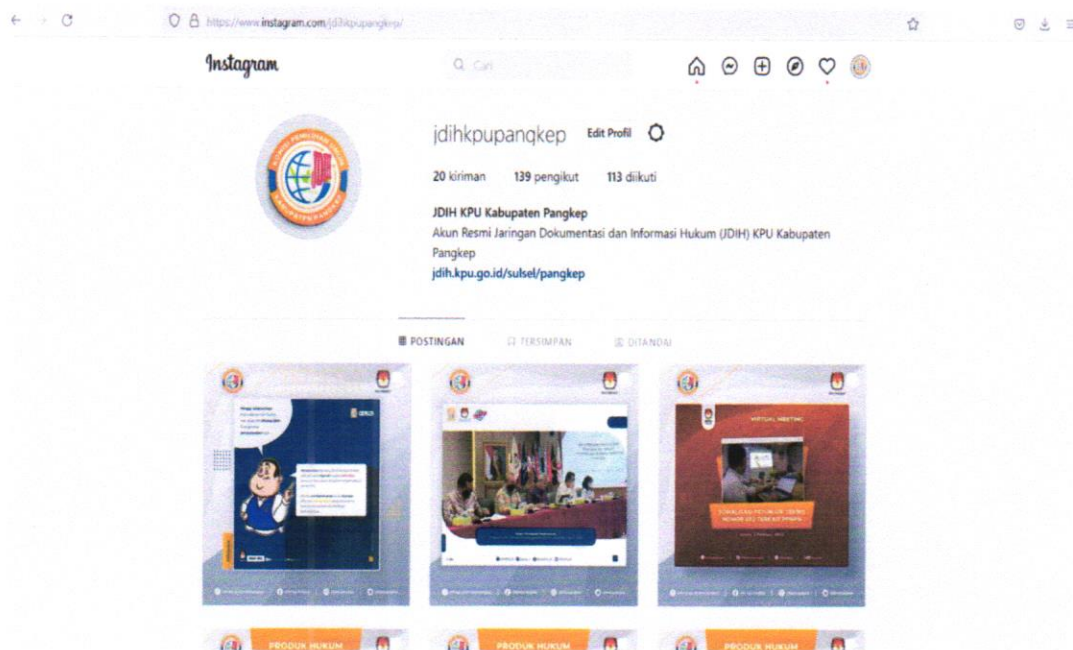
https://www.instagram.com/jdihkpupangkep/

Instagram

Cari

jdihkpupangkep Edit Profil

20 kiriman 139 pengikut 113 diikuti

JDIH KPU Kabupaten Pangkep
Akun Resmi Jaringan Dokumentasi dan Informasi Hukum (JDIH) KPU Kabupaten Pangkep
jdih.kpu.go.id/sulsel/pangkep

POSTINGAN TERSIMPAN DITANDAI

VIRTUAL MEETING

PRODUK HUKUM

PRODUK HUKUM

PRODUK HUKUM